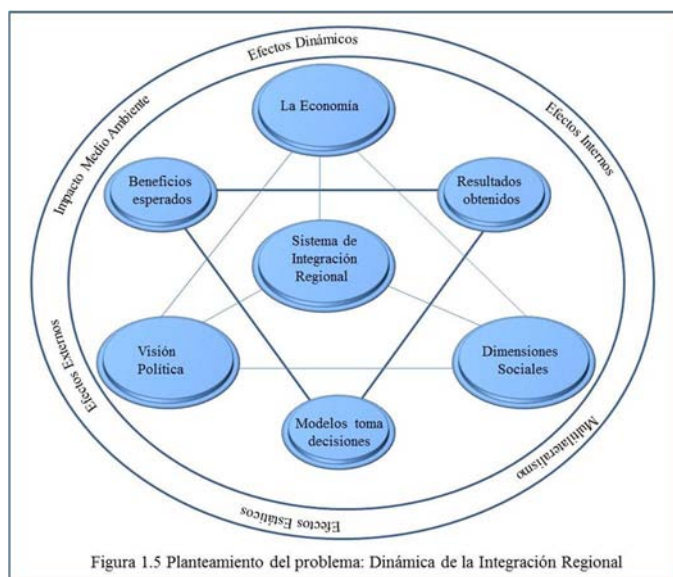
Efectos Dinámicos

Efectos Internos

Multilateralismo

Efectos Estáticos

Efectos Externos

Impacto Medio Ambiente

La Economía

Beneficios esperados

Resultados obtenidos

Sistema de Integración Regional

Visión Política

Dimensiones Sociales

Modelos toma decisiones

Figura 1.5 Planteamiento del problema: Dinámica de la Integración Regional